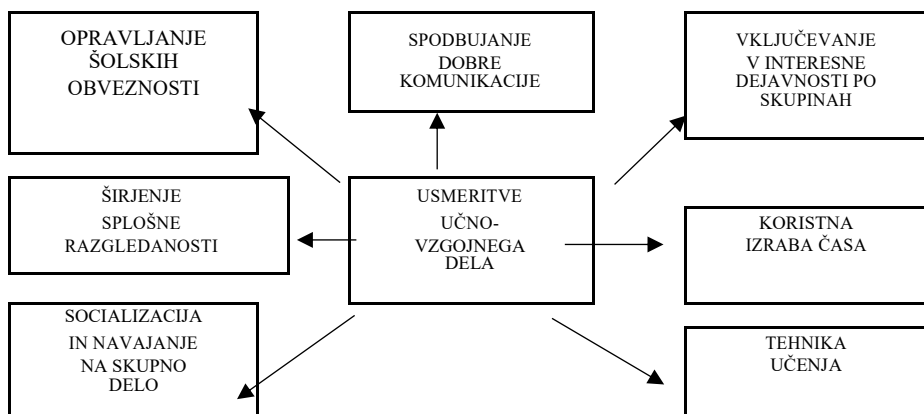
OPRAVLJANJE ŠOLSKIH OBVEZNOSTI

SPODBUJANJE DOBRE KOMUNIKACIJE

VKLJUČEVANJE V INTERESNE DEJAVNOSTI PO SKUPINAH

ŠIRJENJE SPLOŠNE RAZGLEDANOSTI

USMERITVE UČNO-VZGOJNEGA DELA

KORISTNA IZRABA ČASA

SOCIALIZACIJA IN NAVAJANJE NA SKUPNO DELO

TEHNIKA UČENJA